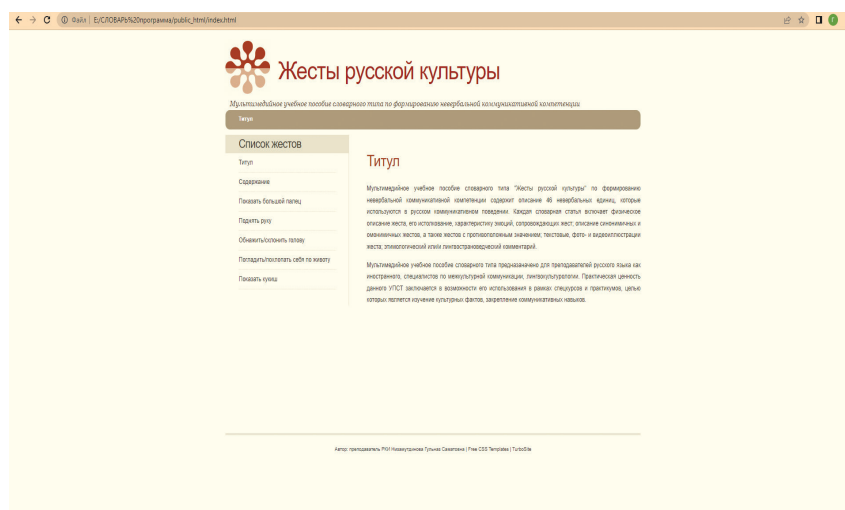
Файл | E:/СЛОВАРЬ%20программа/public_html/index.html

Жесты русской культуры

Мультимедийное учебное пособие словарного типа по формированию невербальной коммуникативной компетенции

Титул

Список жестов

Титул

Содержание

Показать большой палец

Поднять руку

Обнажить/склонить голову

Погладить/похлопать себя по животу

Показать кукиш

Титул

Мультимедийное учебное пособие словарного типа "Жесты русской культуры" по формированию невербальной коммуникативной компетенции содержит описание 46 невербальных единиц, которые используются в русском коммуникативном поведении. Каждая словарная статья включает физическое описание жеста, его использование, характеристику эмоций, сопровождающих жест; описание синонимичных и омонимичных жестов, а также жестов с противоположным значением; текстовые, фото- и видеоиллюстрации жеста; этимологический или лингвострановедческий комментарий.

Мультимедийное учебное пособие словарного типа предназначено для преподавателей русского языка как иностранного, специалистов по межкультурной коммуникации, лингвокультурологии. Практическая ценность данного УПСТ заключается в возможности его использования в рамках спецкурсов и практикумов, целью которых является изучение культурных фактов, закрепление коммуникативных навыков.

Автор: преподаватель РКИ Низамутдинова Гульназ Салаватовна | Free CSS Templates | TurboSite